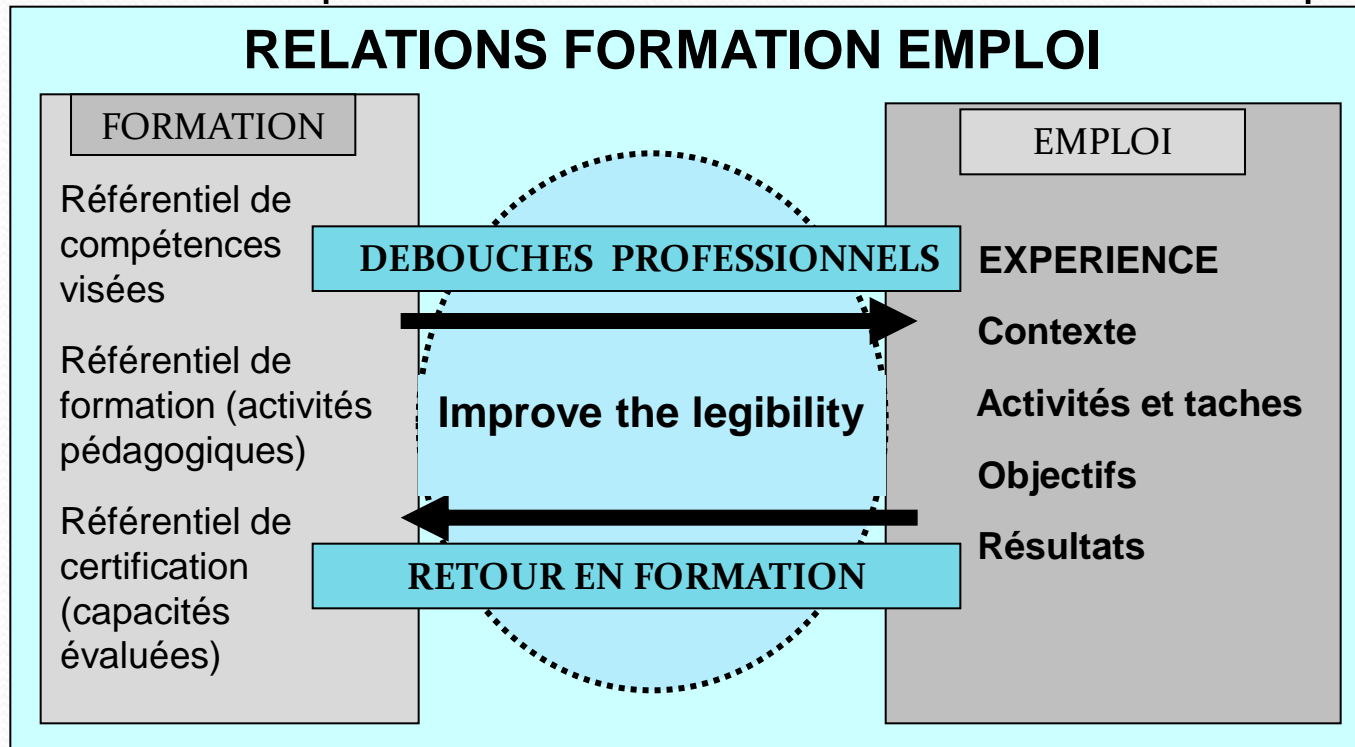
RELATIONS FORMATION EMPLOI

FORMATION

Référentiel de compétences visées

Référentiel de formation (activités pédagogiques)

Référentiel de certification (capacités évaluées)

DEBOUCHES PROFESSIONNELS

Improve the legibility

RETOUR EN FORMATION

EMPLOI

EXPERIENCE

Contexte

Activités et taches

Objectifs

Résultats